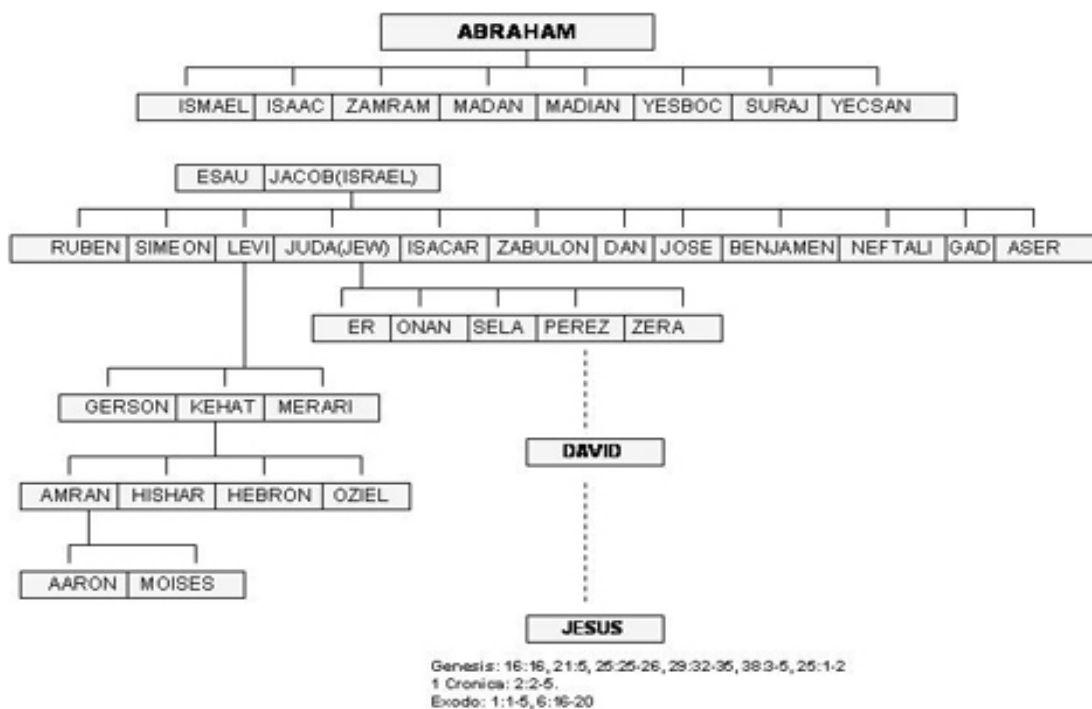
ABRAHAM

ISMAEL | ISAAC | ZAMRAM | MADAN | MADIAN | YESBOC | SURAJ | YECSAN

ESAU | JACOB(ISRAEL)

RUBEN | SIMEON | LEVI | JUDA(JEW) | ISACAR | ZABULON | DAN | JOSE | BENJAMEN | NEFTALI | GAD | ASER

ER | ONAN | SELA | PEREZ | ZERA

GERSON | KEHAT | MERARI

DAVID

AMRAN | HISHAR | HEBRON | OZIEL

AARON | MOISES

JESUS

Genesis: 16:16, 21:5, 25:25-26, 29:32-35, 38:3-5, 25:1-2
1 Cronica: 2:2-5.
Exodo: 1:1-5, 6:16-20